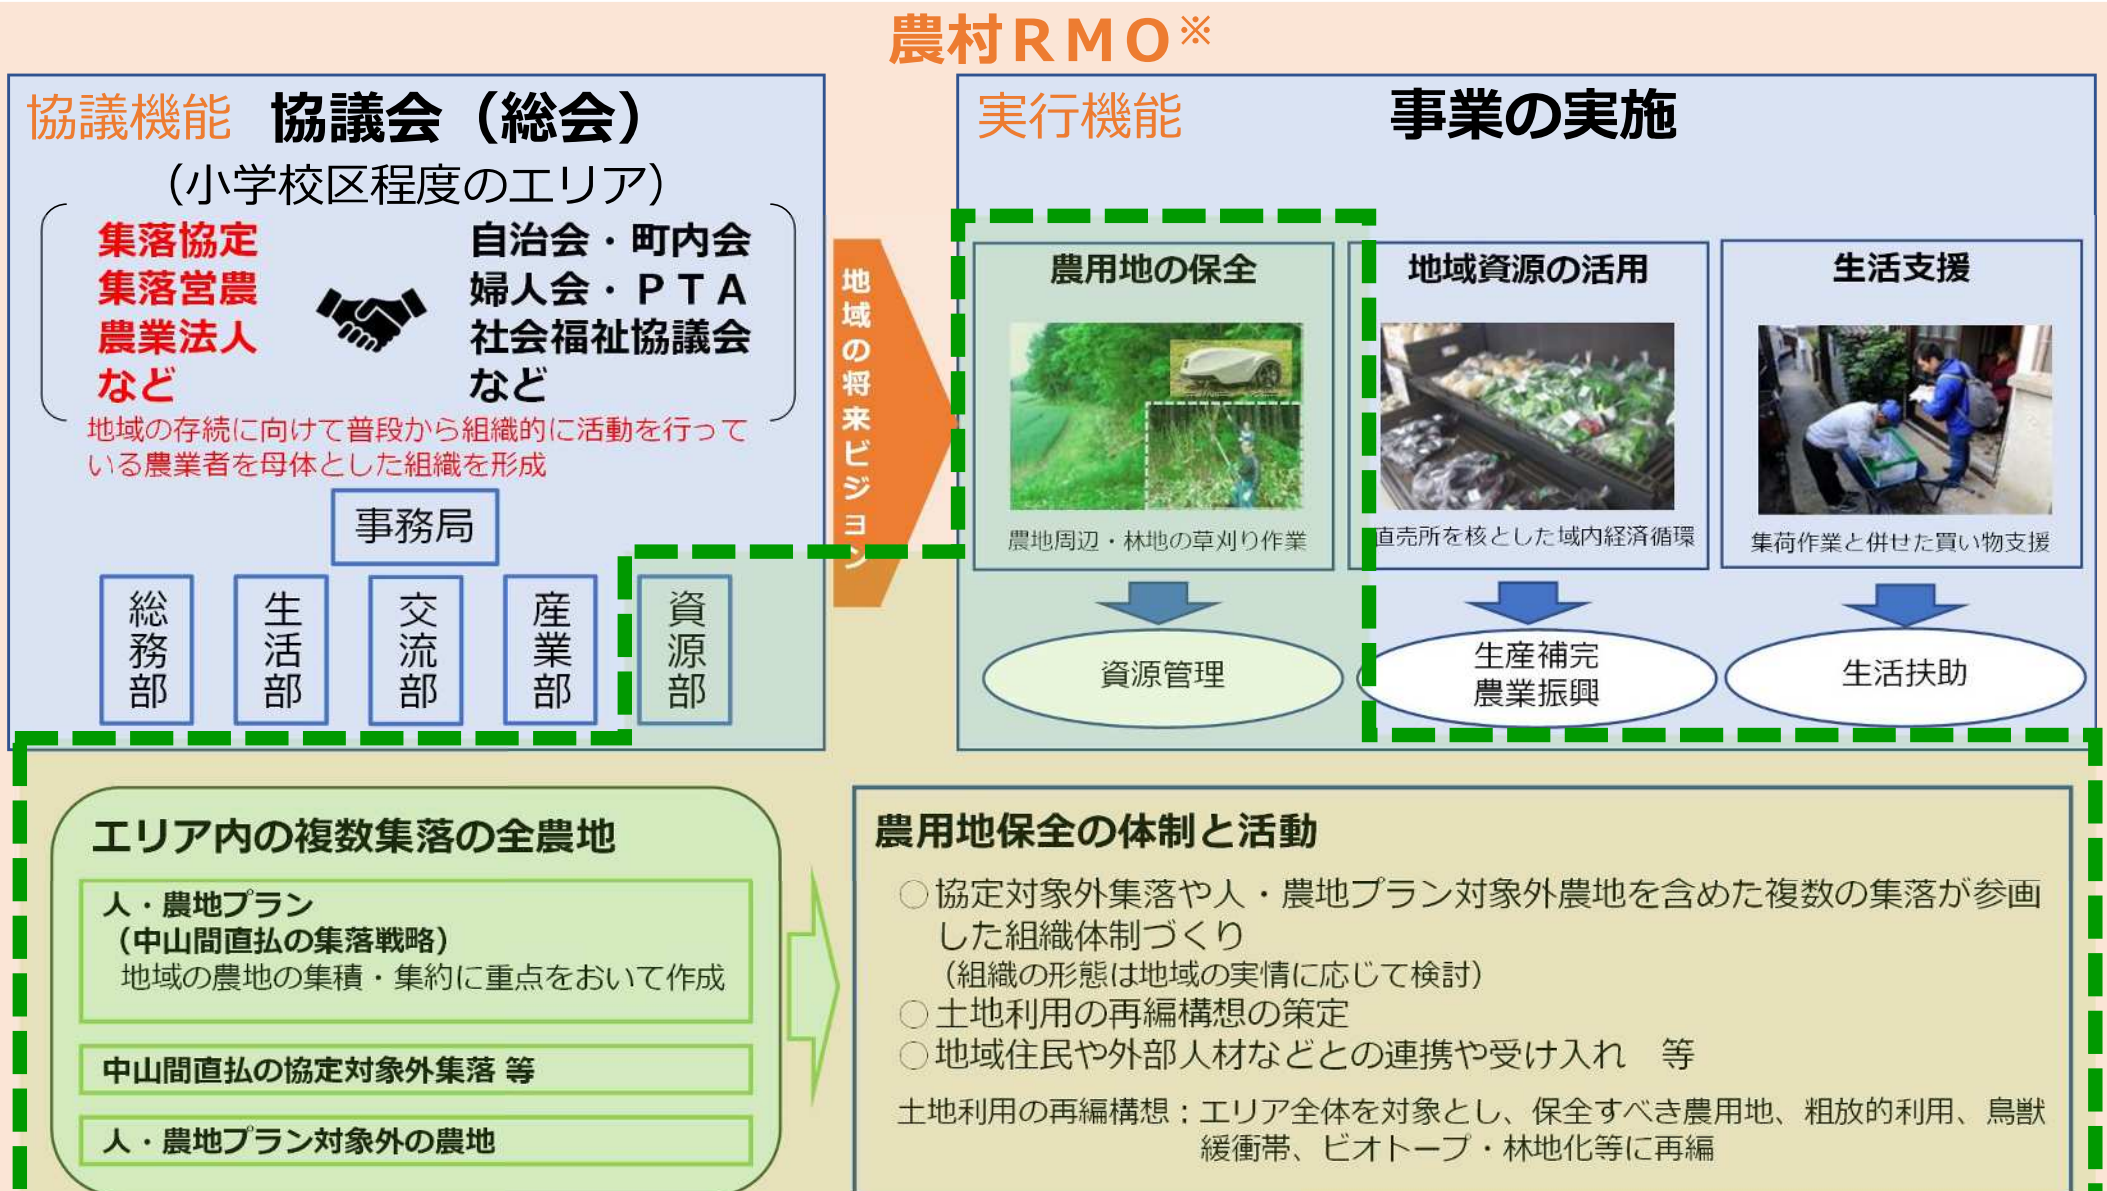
農村RMO※

協議機能　協議会（総会）
（小学校区程度のエリア）

集落協定
集落営農
農業法人
など

自治会・町内会
婦人会・PTA
社会福祉協議会
など

地域の存続に向けて普段から組織的に活動を行っている農業者を母体とした組織を形成

事務局

総務部
生活部
交流部
産業部
資源部

地域の将来ビジョン

実行機能　事業の実施

農用地の保全
農地周辺・林地の草刈り作業
資源管理

地域資源の活用
直売所を核とした域内経済循環
生産補完
農業振興

生活支援
集荷作業と併せた買い物支援
生活扶助

エリア内の複数集落の全農地

人・農地プラン
（中山間直払の集落戦略）
地域の農地の集積・集約に重点をおいて作成

中山間直払の協定対象外集落 等

人・農地プラン対象外の農地

農用地保全の体制と活動

○協定対象外集落や人・農地プラン対象外農地を含めた複数の集落が参画した組織体制づくり
（組織の形態は地域の実情に応じて検討）
○土地利用の再編構想の策定
○地域住民や外部人材などとの連携や受け入れ　等

土地利用の再編構想：エリア全体を対象とし、保全すべき農用地、粗放的利用、鳥獣緩衝帯、ビオトープ・林地化等に再編